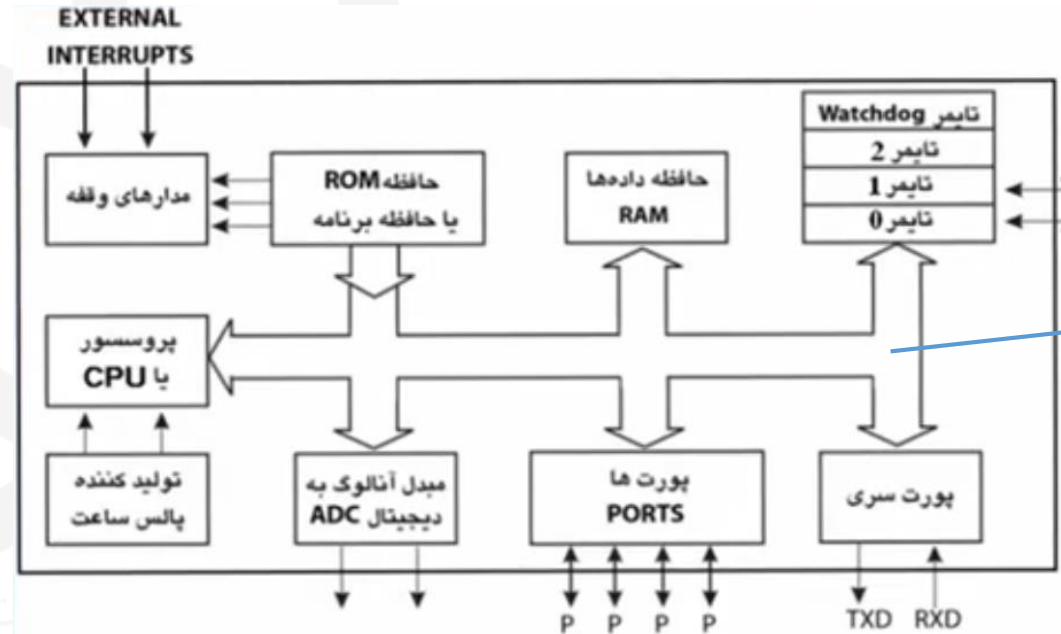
EXTERNAL INTERRUPTS

مدارهای وقفه

حافظه ROM
یا حافظه برنامه

حافظه داده‌ها
RAM

تایمر Watchdog
تایمر 2
تایمر 1
تایمر 0

پروسسور
یا CPU

تولید کننده
پالس ساعت

مبدل آنالوگ به
دیجیتال ADC

پورت ها
PORTS

پورت سری

P P P P

TXD RXD